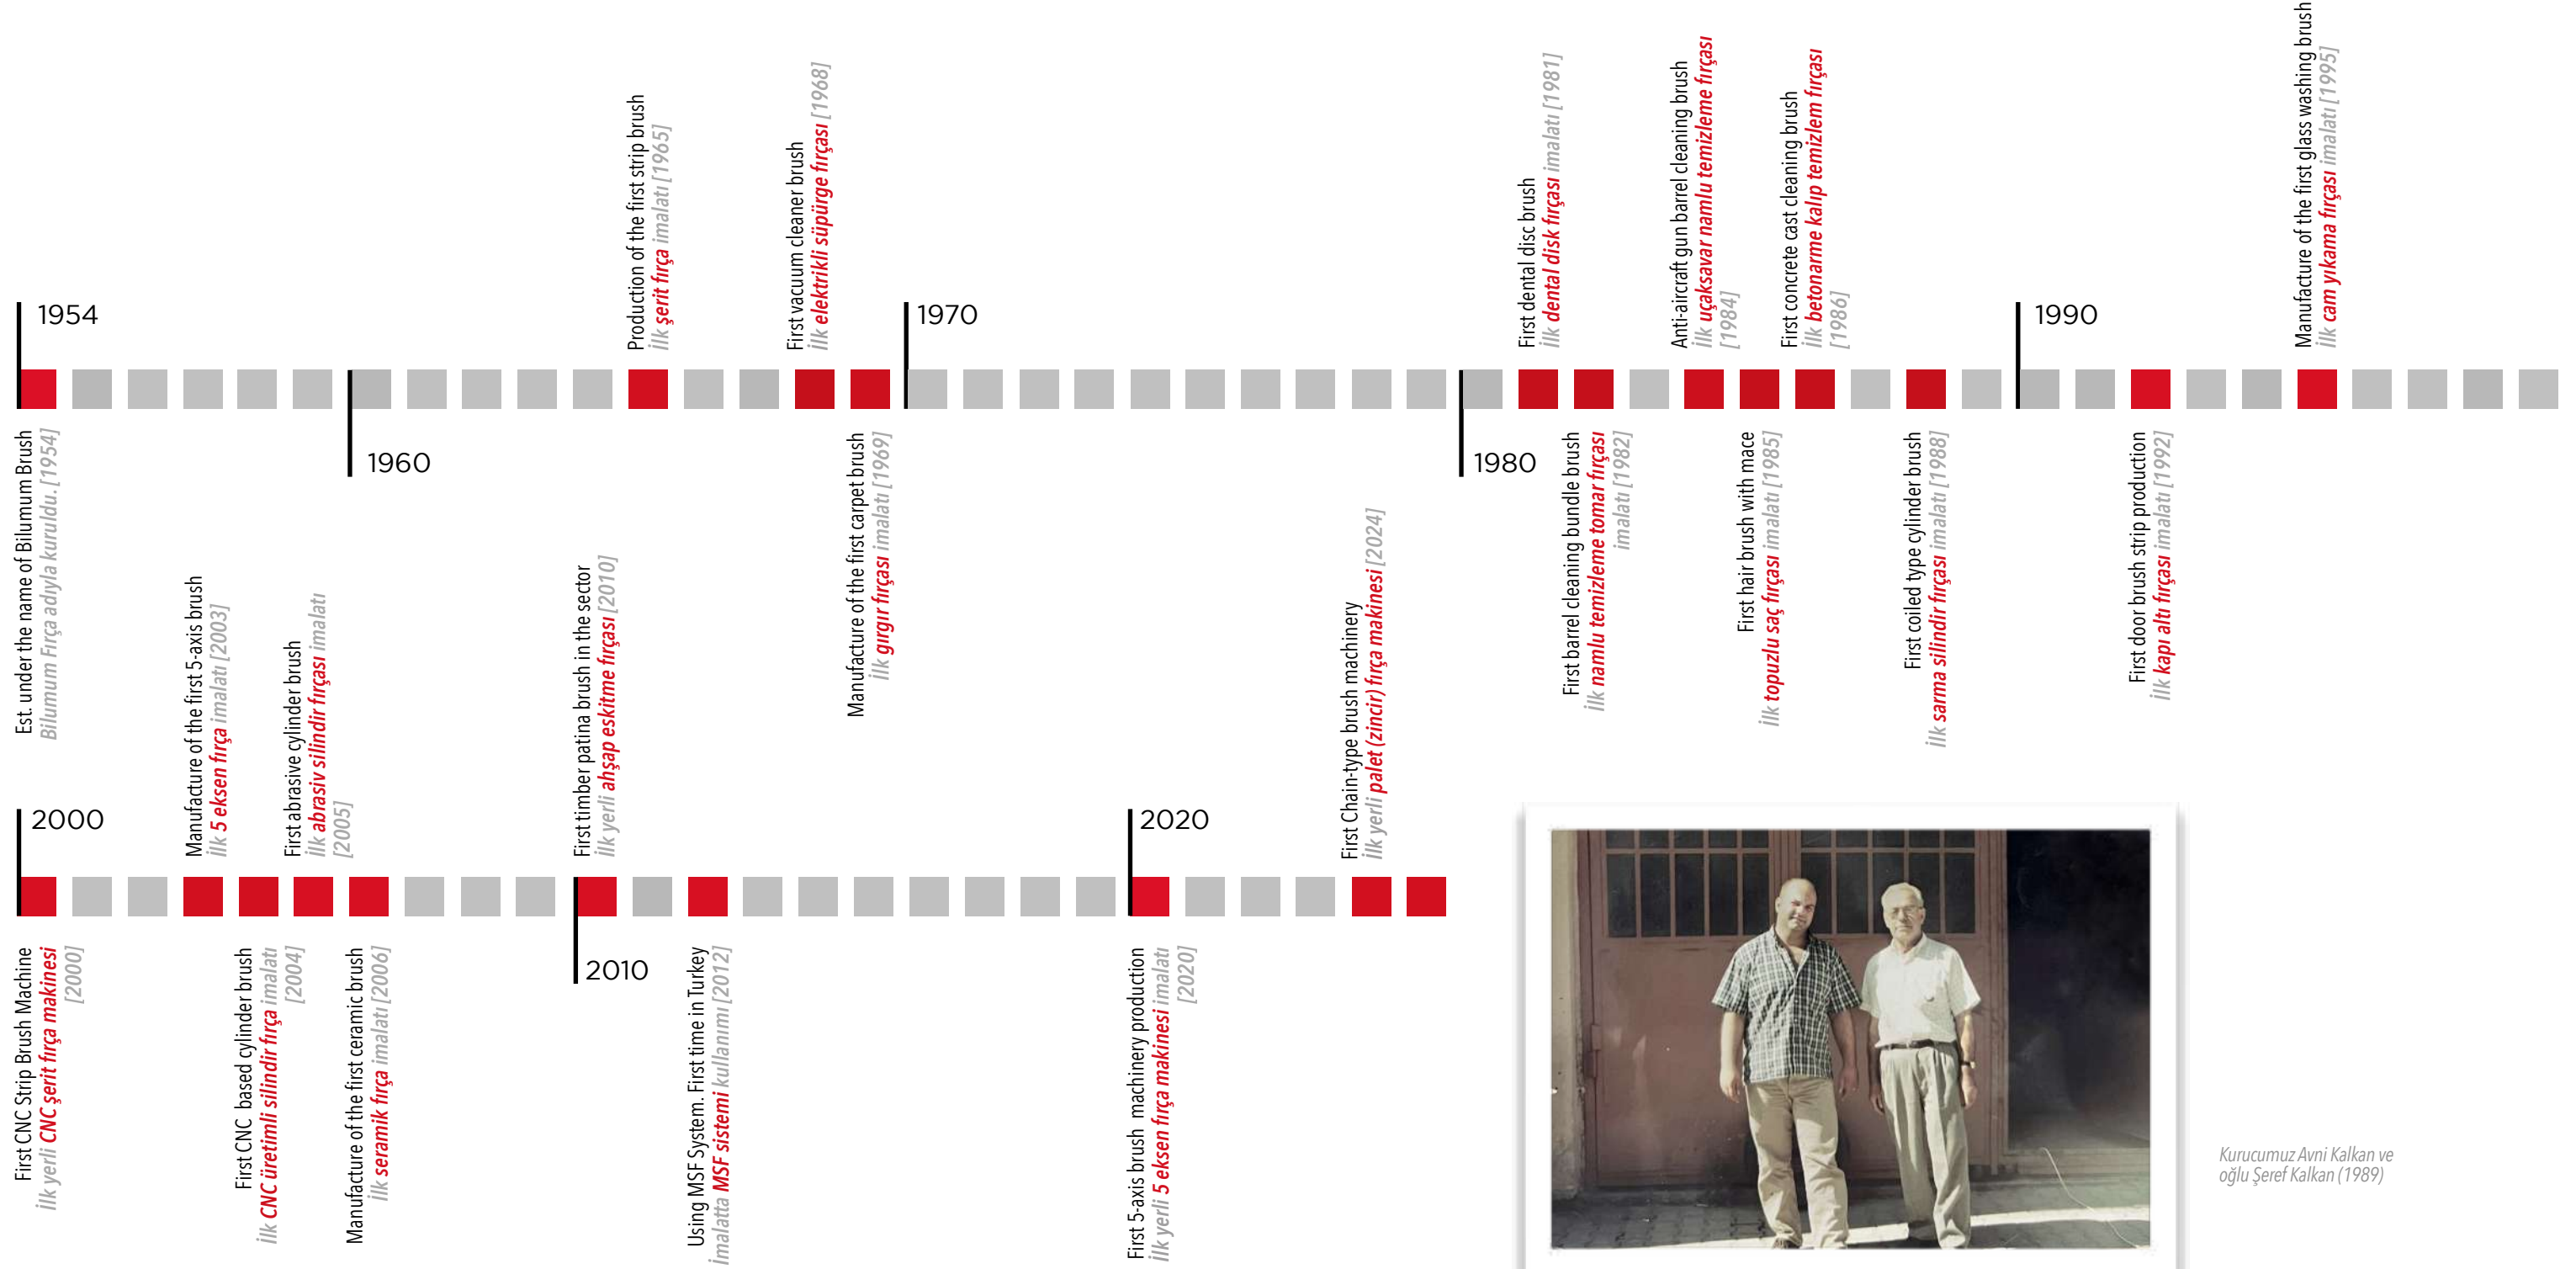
1954

Est. under the name of Bilumum Brush
Bilumum Fırça adıyla kuruldu. [1954]

1960

Production of the first strip brush
İlk şerit fırça imalatı [1965]

First vacuum cleaner brush
İlk elektrikli süpürge fırçası [1968]

Manufacture of the first carpet brush
İlk gırgır fırçası imalatı [1969]

1970

1980

First dental disc brush
İlk dental disk fırçası imalatı [1981]

First barrel cleaning bundle brush
İlk namlu temizleme tomar fırçası imalatı [1982]

Anti-aircraft gun barrel cleaning brush
İlk uçaksavar namlu temizleme fırçası [1984]

First hair brush with mace
İlk topuzlu saç fırçası imalatı [1985]

First concrete cast cleaning brush
İlk betonarme kalıp temizlem fırçası [1986]

First coiled type cylinder brush
İlk sarma silindir fırçası imalatı [1988]

1990

First door brush strip production
İlk kapı altı fırçası imalatı [1992]

Manufacture of the first glass washing brush
İlk cam yıkama fırçası imalatı [1995]

2000

First CNC Strip Brush Machine
İlk yerli CNC şerit fırça makinesi [2000]

Manufacture of the first 5-axis brush
İlk 5 eksen fırça imalatı [2003]

First CNC based cylinder brush
İlk CNC üretimli silindir fırça imalatı [2004]

First abrasive cylinder brush
İlk abrasiv silindir fırçası imalatı [2005]

Manufacture of the first ceramic brush
İlk seramik fırça imalatı [2006]

2010

First timber patina brush in the sector
İlk yerli ahşap eskitme fırçası [2010]

Using MSF System. First time in Turkey
İmalatta MSF sistemi kullanımı [2012]

2020

First 5-axis brush machinery production
İlk yerli 5 eksen fırça makinesi imalatı [2020]

First Chain-type brush machinery
İlk yerli palet (zincir) fırça makinesi [2024]

Kurucumuz Avni Kalkan ve oğlu Şeref Kalkan (1989)